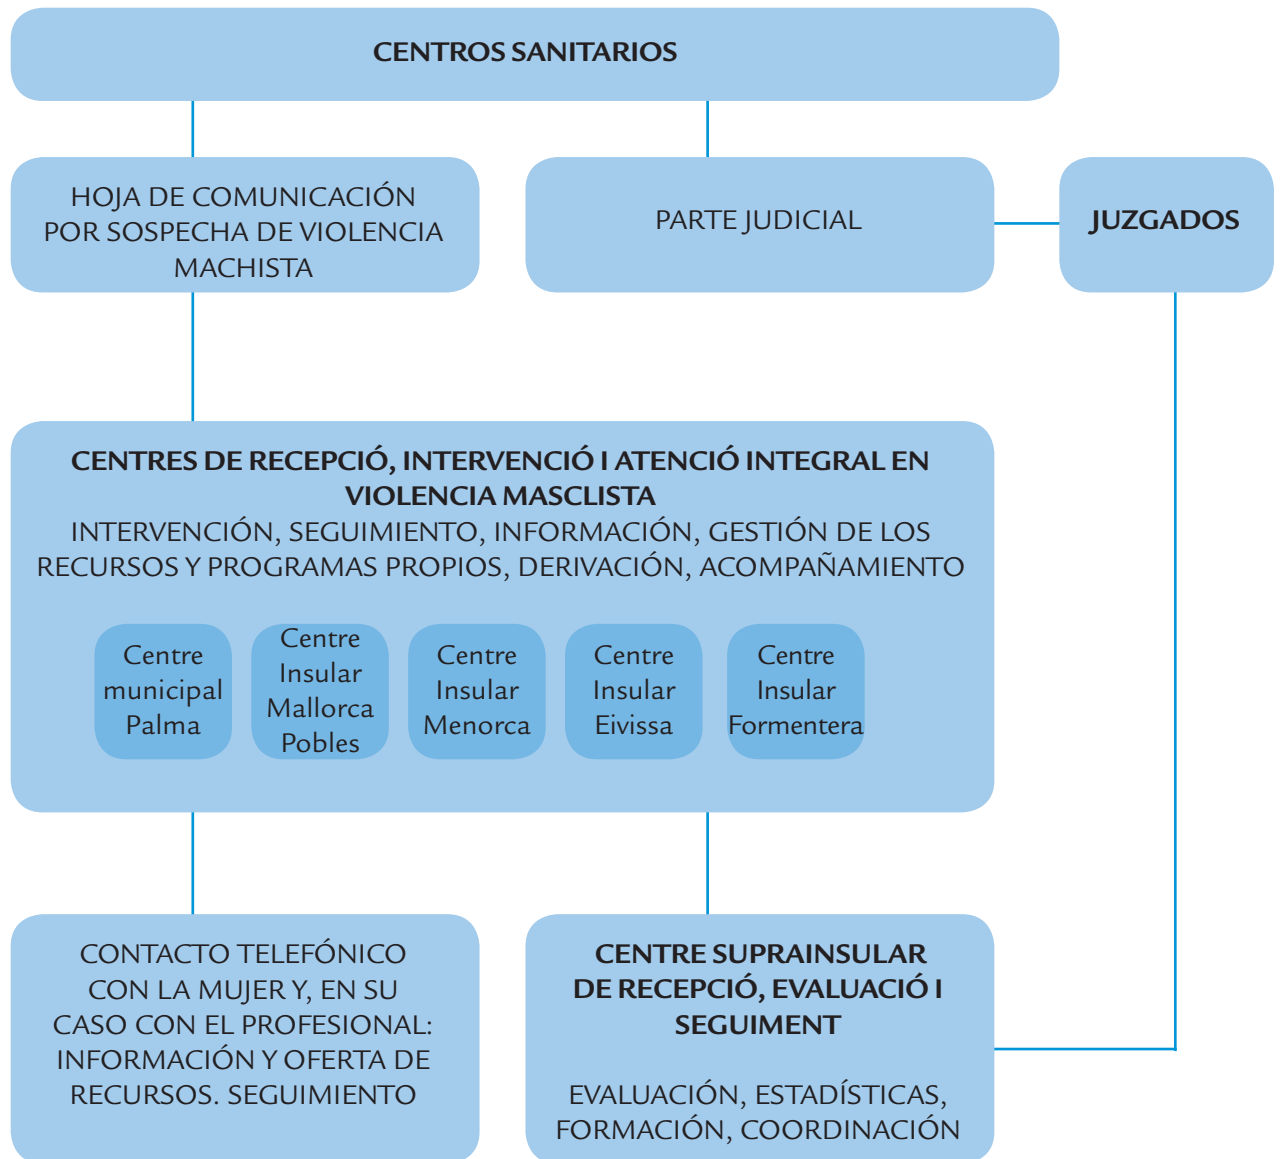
CENTROS SANITARIOS

HOJA DE COMUNICACIÓN POR SOSPECHA DE VIOLENCIA MACHISTA

PARTE JUDICIAL

JUZGADOS

CENTRES DE RECEPCIÓ, INTERVENCIÓ I ATENCIÓ INTEGRAL EN VIOLENCIA MASCLISTA
INTERVENCIÓN, SEGUIMIENTO, INFORMACIÓN, GESTIÓN DE LOS RECURSOS Y PROGRAMAS PROPIOS, DERIVACIÓN, ACOMPAÑAMIENTO

Centre municipal Palma

Centre Insular Mallorca Pobles

Centre Insular Menorca

Centre Insular Eivissa

Centre Insular Formentera

CONTACTO TELEFÓNICO CON LA MUJER Y, EN SU CASO CON EL PROFESIONAL: INFORMACIÓN Y OFERTA DE RECURSOS. SEGUIMIENTO

CENTRE SUPRAINSULAR DE RECEPCIÓ, EVALUACIÓ I SEGUIMENT

EVALUACIÓN, ESTADÍSTICAS, FORMACIÓN, COORDINACIÓN